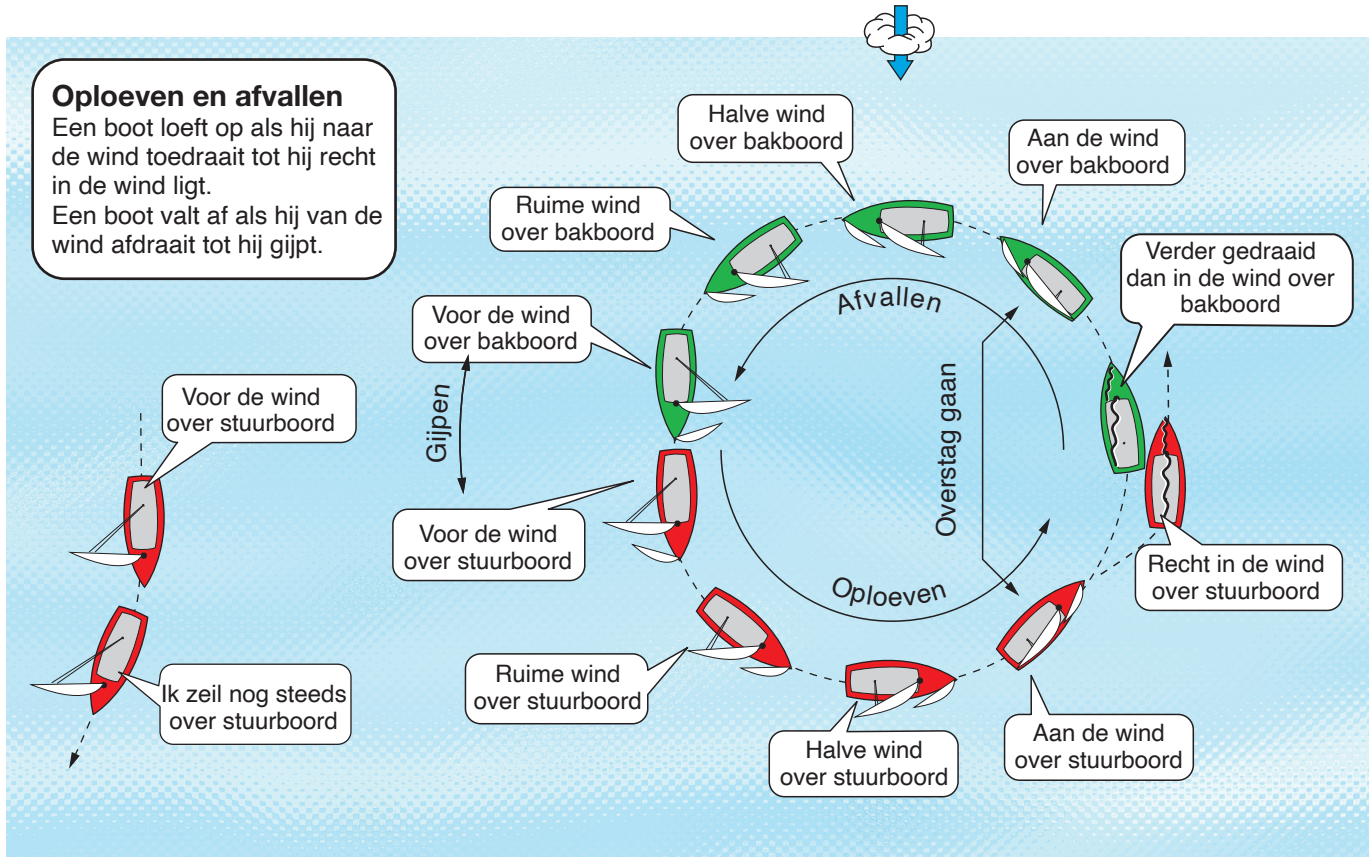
**Oploeven en afvallen**
Een boot loeft op als hij naar de wind toedraait tot hij recht in de wind ligt.
Een boot valt af als hij van de wind afdraait tot hij gijpt.

Halve wind over bakboord

Aan de wind over bakboord

Ruime wind over bakboord

Verder gedraaid dan in de wind over bakboord

Voor de wind over bakboord

Afvallen

Gijpen

Overstag gaan

Voor de wind over stuurboord

Voor de wind over stuurboord

Recht in de wind over stuurboord

Oploeven

Ruime wind over stuurboord

Ik zeil nog steeds over stuurboord

Halve wind over stuurboord

Aan de wind over stuurboord